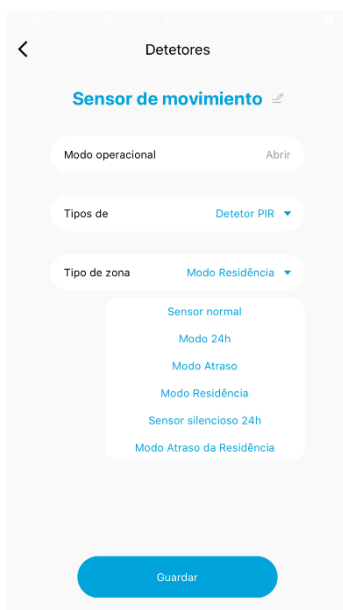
Detetores

Sensor de movimiento

Modo operacional Abrir

Tipos de Detetor PIR

Tipo de zona Modo Residência

Sensor normal
Modo 24h
Modo Atraso
Modo Residência
Sensor silencioso 24h
Modo Atraso da Residência

Guardar